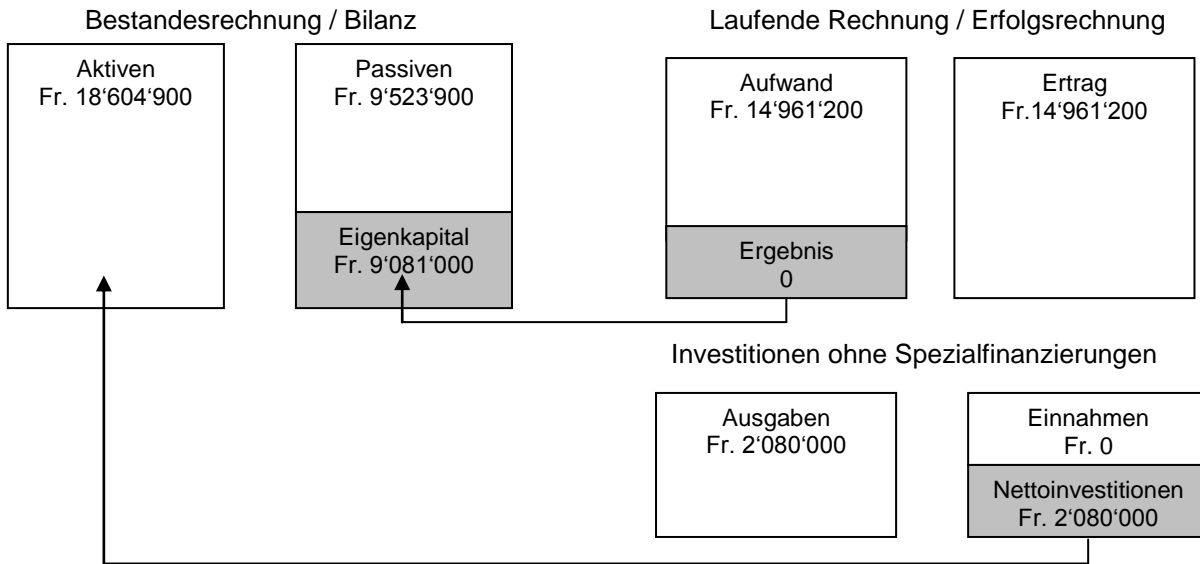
Bestandesrechnung / Bilanz

Aktiven
Fr. 18‘604‘900

Passiven
Fr. 9‘523‘900

Eigenkapital
Fr. 9‘081‘000

Laufende Rechnung / Erfolgsrechnung

Aufwand
Fr. 14‘961‘200

Ergebnis
0

Ertrag
Fr.14‘961‘200

Investitionen ohne Spezialfinanzierungen

Ausgaben
Fr. 2‘080‘000

Einnahmen
Fr. 0

Nettoinvestitionen
Fr. 2‘080‘000